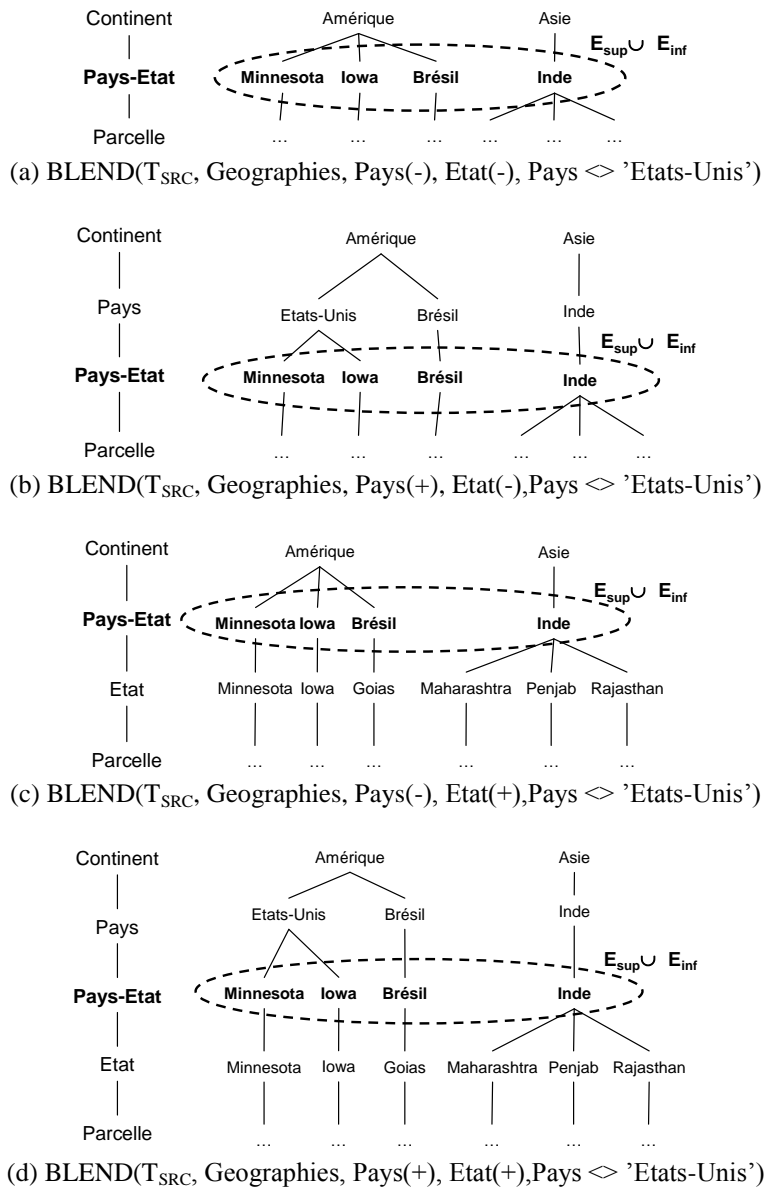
Continent
Pays-Etat
Parcelle
Amérique
Asie
$E_{sup} \cup E_{inf}$
Minnesota Iowa Brésil Inde
... ... ... ... ... ...
(a) BLEND($T_{SRC}$, Geographies, Pays(-), Etat(-), Pays <> 'Etats-Unis')

Continent
Pays
Pays-Etat
Parcelle
Amérique
Asie
Etats-Unis Brésil Inde
$E_{sup} \cup E_{inf}$
Minnesota Iowa Brésil Inde
... ... ... ... ... ...
(b) BLEND($T_{SRC}$, Geographies, Pays(+), Etat(-),Pays <> 'Etats-Unis')

Continent
Pays-Etat
Etat
Parcelle
Amérique
Asie
$E_{sup} \cup E_{inf}$
Minnesota Iowa Brésil Inde
Minnesota Iowa Goias Maharashtra Penjab Rajasthan
... ... ... ... ... ...
(c) BLEND($T_{SRC}$, Geographies, Pays(-), Etat(+),Pays <> 'Etats-Unis')

Continent
Pays
Pays-Etat
Etat
Parcelle
Amérique
Asie
Etats-Unis Brésil Inde
$E_{sup} \cup E_{inf}$
Minnesota Iowa Brésil Inde
Minnesota Iowa Goias Maharashtra Penjab Rajasthan
... ... ... ... ... ...
(d) BLEND($T_{SRC}$, Geographies, Pays(+), Etat(+),Pays <> 'Etats-Unis')